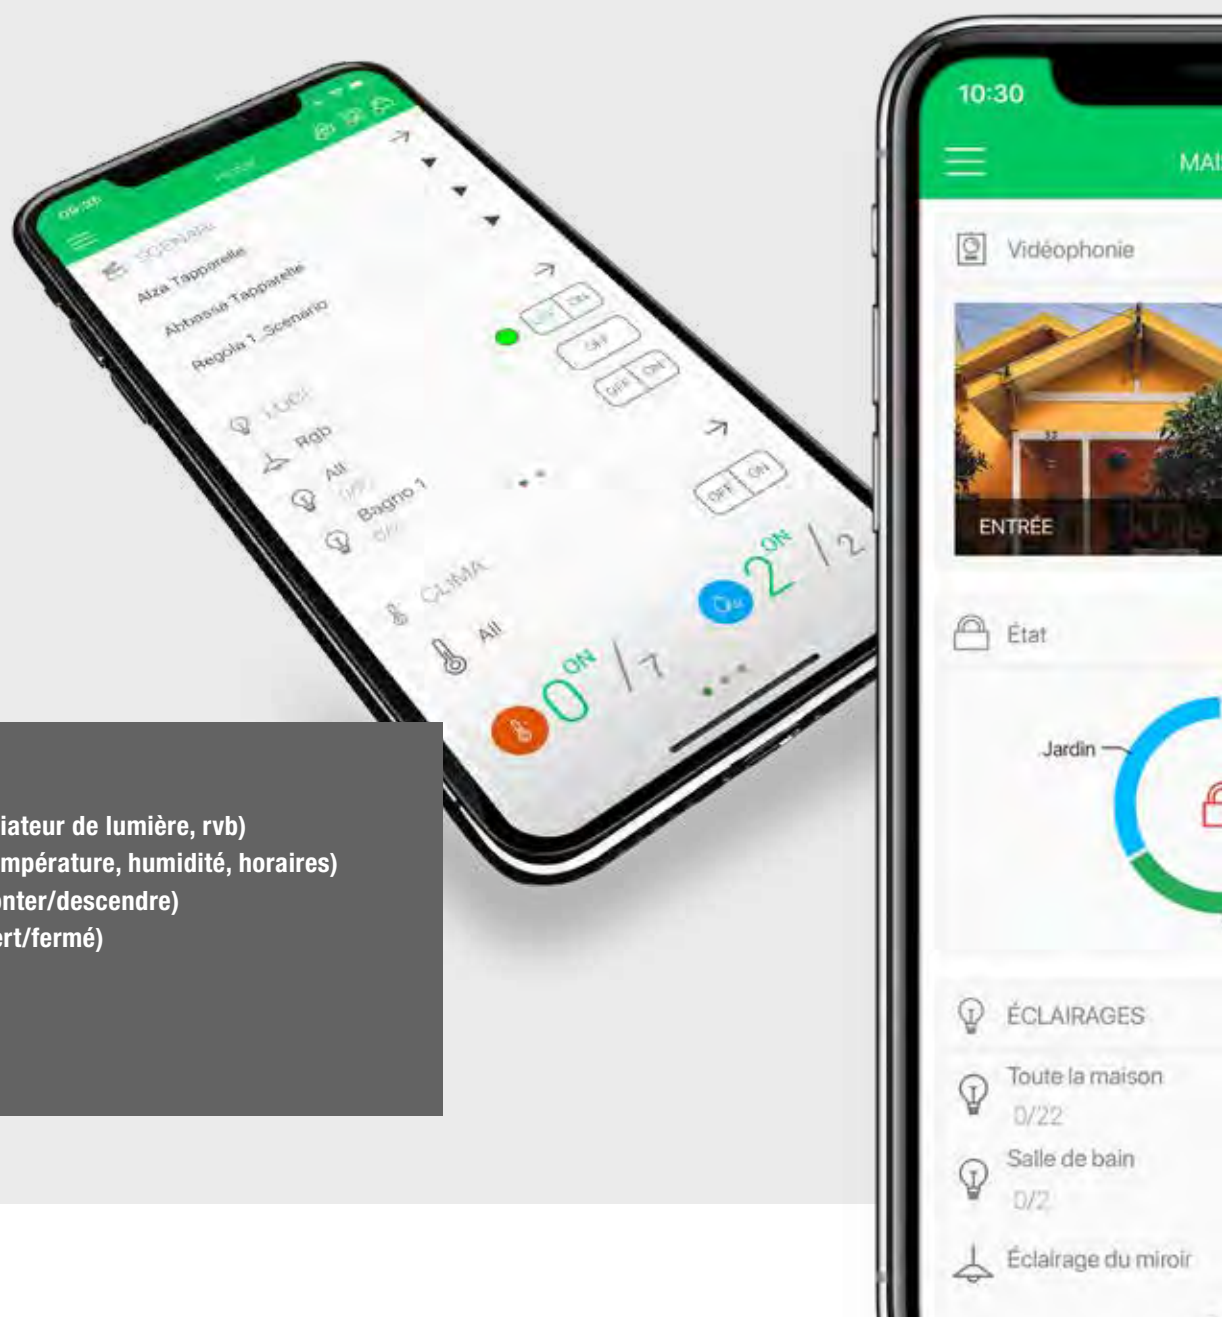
09:35

HOME

SCENARI

Alza Tapparelle

Abbassa Tapparelle

Regola 1_Scenario

OFF ON

OFF

OFF ON

LUCI

Rgb

All

0/9

Bagno 1

0/4

OFF ON

CLIMA

All

ON 0 / 7

ON 2 / 2

iateur de lumière, rvb)
mpérature, humidité, horaires)
nter/descendre)
rt/fermé)

10:30

MAI

Vidéophonie

ENTRÉE

État

Jardin

ÉCLAIRAGES

Toute la maison

0/22

Salle de bain

0/2

Éclairage du miroir